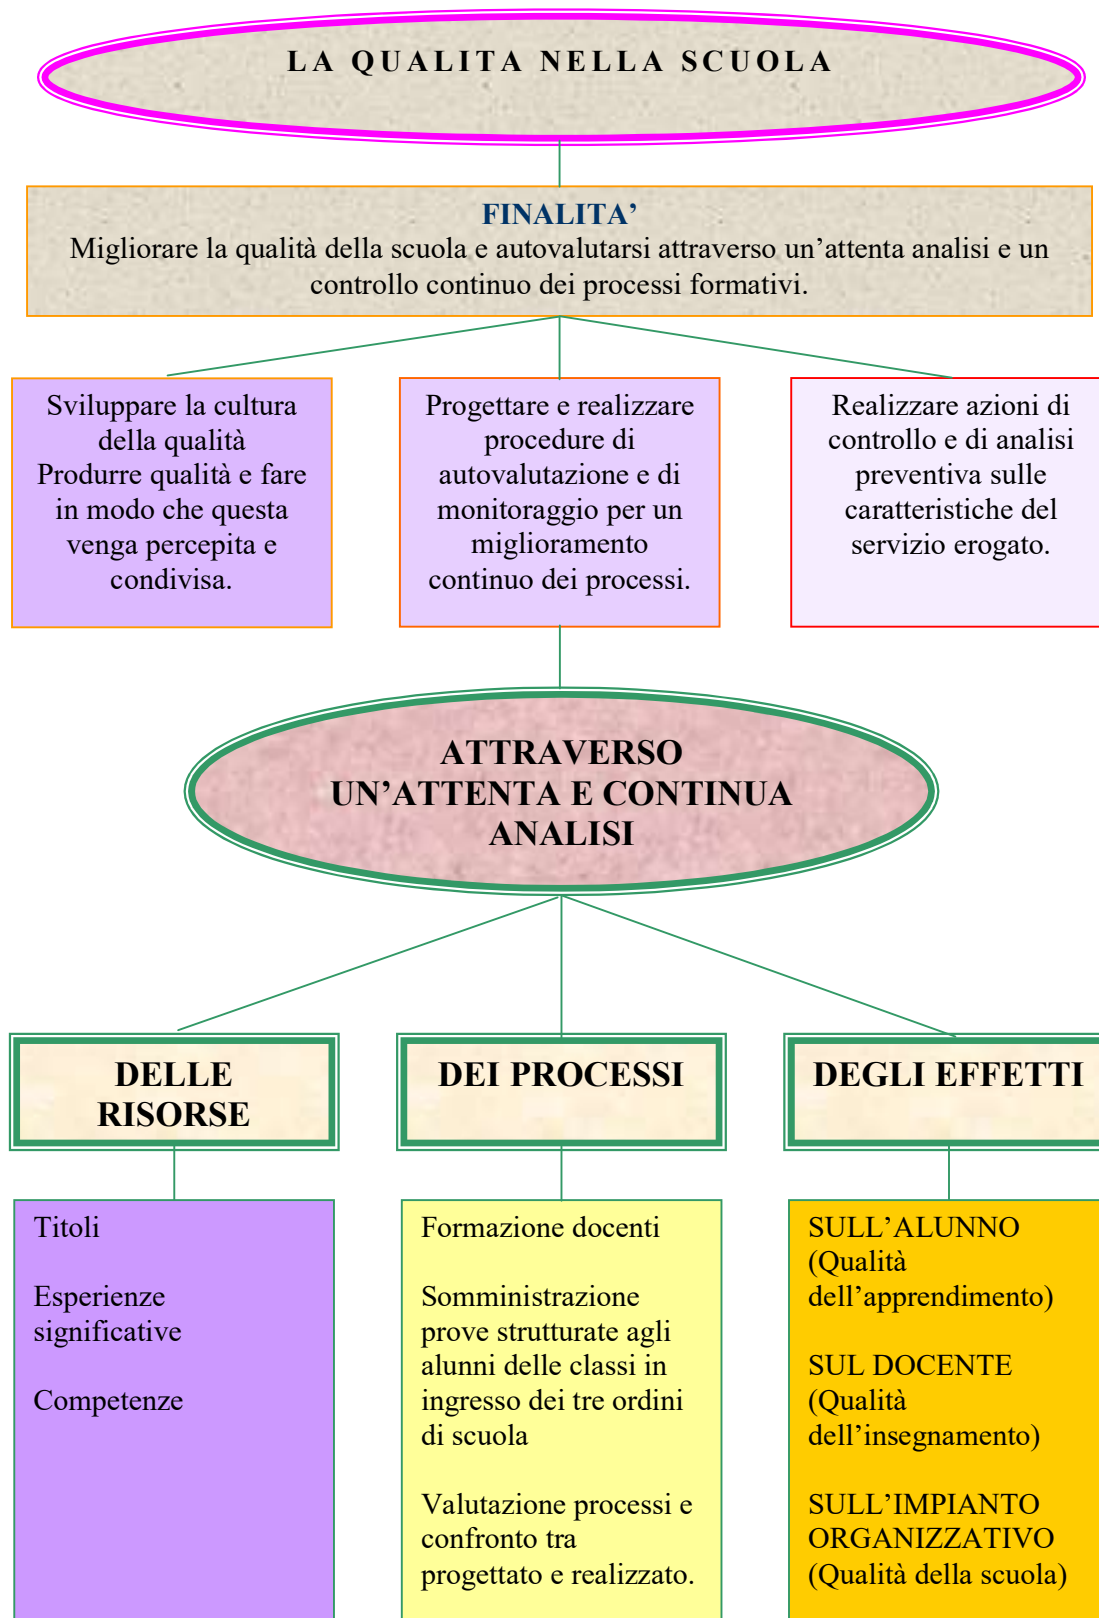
LA QUALITA NELLA SCUOLA

FINALITA'
Migliorare la qualità della scuola e autovalutarsi attraverso un'attenta analisi e un controllo continuo dei processi formativi.

Sviluppare la cultura della qualità
Produrre qualità e fare in modo che questa venga percepita e condivisa.

Progettare e realizzare procedure di autovalutazione e di monitoraggio per un miglioramento continuo dei processi.

Realizzare azioni di controllo e di analisi preventiva sulle caratteristiche del servizio erogato.

ATTRAVERSO UN'ATTENTA E CONTINUA ANALISI

DELLE RISORSE

DEI PROCESSI

DEGLI EFFETTI

Titoli

Esperienze significative

Competenze

Formazione docenti

Somministrazione prove strutturate agli alunni delle classi in ingresso dei tre ordini di scuola

Valutazione processi e confronto tra progettato e realizzato.

SULL'ALUNNO (Qualità dell'apprendimento)

SUL DOCENTE (Qualità dell'insegnamento)

SULL'IMPIANTO ORGANIZZATIVO (Qualità della scuola)